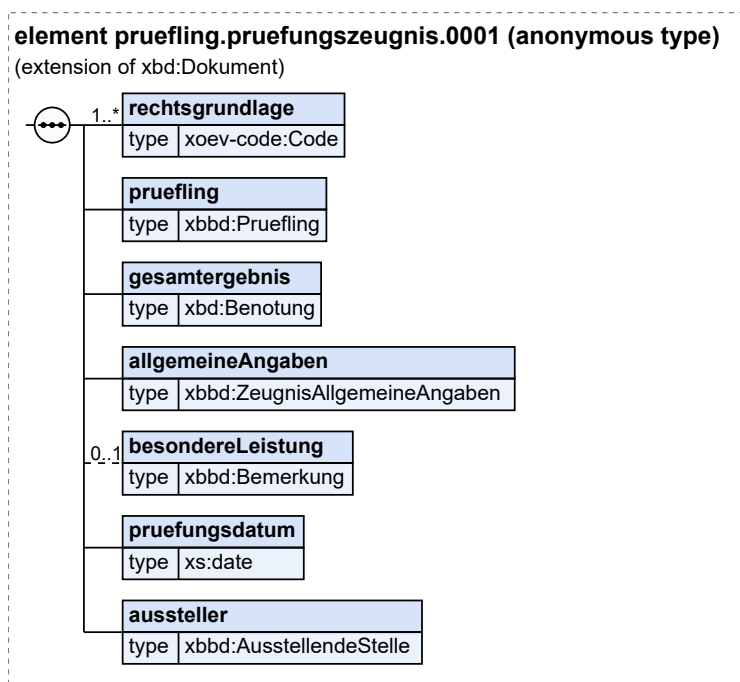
element pruefling.pruefungszeugnis.0001 (anonymous type)
(extension of xbd:Dokument)

1..*
rechtsgrundlage
type xoev-code:Code

pruefling
type xbbd:Pruefling

gesamtergebnis
type xbd:Benotung

allgemeineAngaben
type xbbd:ZeugnisAllgemeineAngaben

0..1
besondereLeistung
type xbbd:Bemerkung

pruefungsdatum
type xs:date

aussteller
type xbbd:AusstellendeStelle